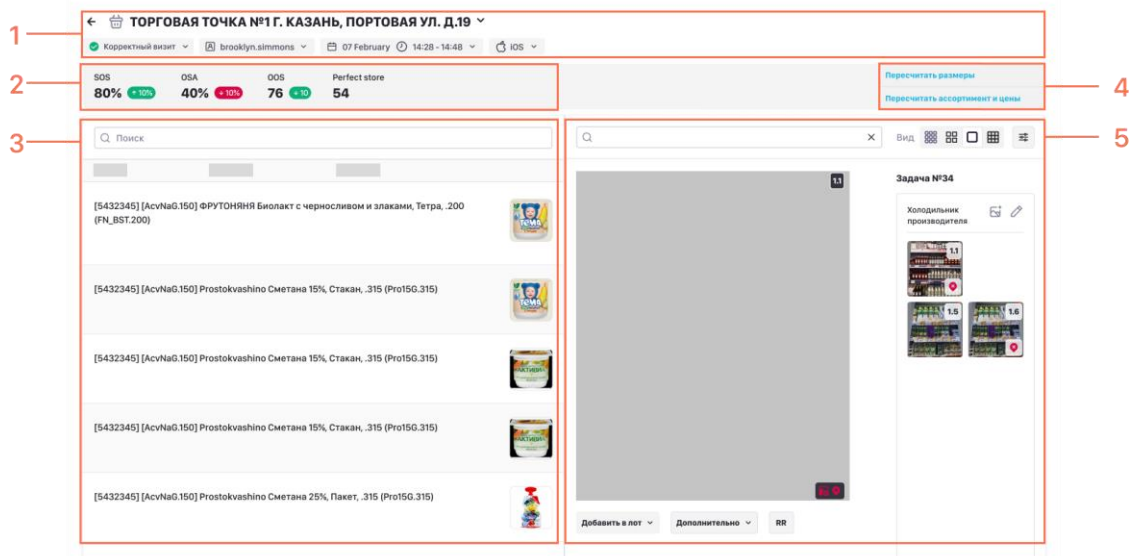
1
ТОРГОВАЯ ТОЧКА №1 Г. КАЗАНЬ, ПОРТОВАЯ УЛ. Д.19
Корректный визит
brooklyn.simmons
07 February
14:28 - 14:48
iOS

2
SOS
80%
+ 10%
OSA
40%
+ 10%
OOS
76
+ 10
Perfect store
54

4
Пересчитать размеры
Пересчитать ассортимент и цены

3
Поиск

[5432345] [AcvNaG.150] ФРУТОНЯНЯ Биолакт с черносливом и злаками, Тетра, .200 (FN_BST.200)

[5432345] [AcvNaG.150] Prostokvashino Сметана 15%, Стакан, .315 (Pro15G.315)

[5432345] [AcvNaG.150] Prostokvashino Сметана 15%, Стакан, .315 (Pro15G.315)

[5432345] [AcvNaG.150] Prostokvashino Сметана 15%, Стакан, .315 (Pro15G.315)

[5432345] [AcvNaG.150] Prostokvashino Сметана 25%, Пакет, .315 (Pro15G.315)

5
Вид
1.1
Задача №34
Холодильник производителя
1.1
1.5
1.6
Добавить в лот
Дополнительно
RR